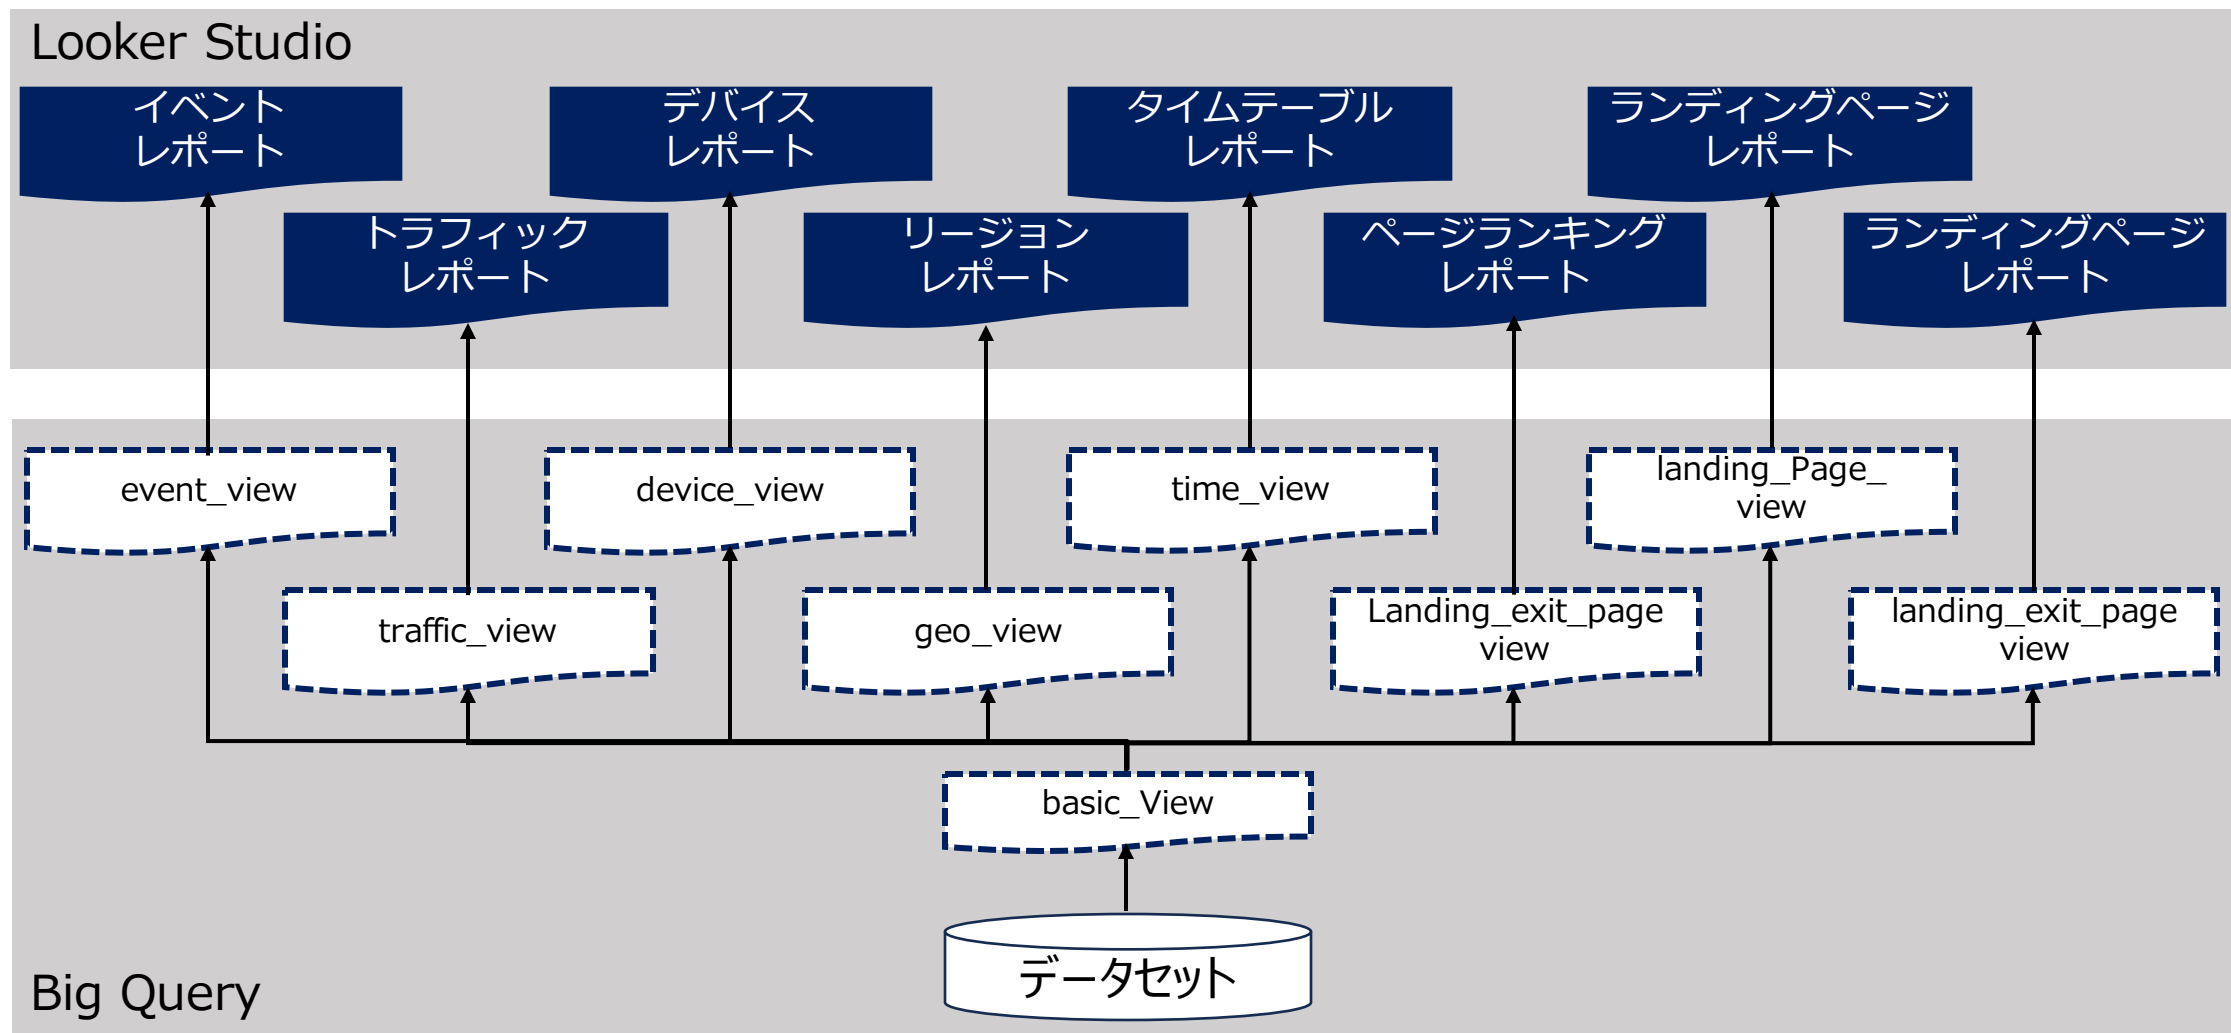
Looker Studio

イベント
レポート

デバイス
レポート

タイムテーブル
レポート

ランディングページ
レポート

トラフィック
レポート

リージョン
レポート

ページランキング
レポート

ランディングページ
レポート

event_view

device_view

time_view

landing_Page_
view

traffic_view

geo_view

Landing_exit_page
view

landing_exit_page
view

basic_View

データセット

Big Query